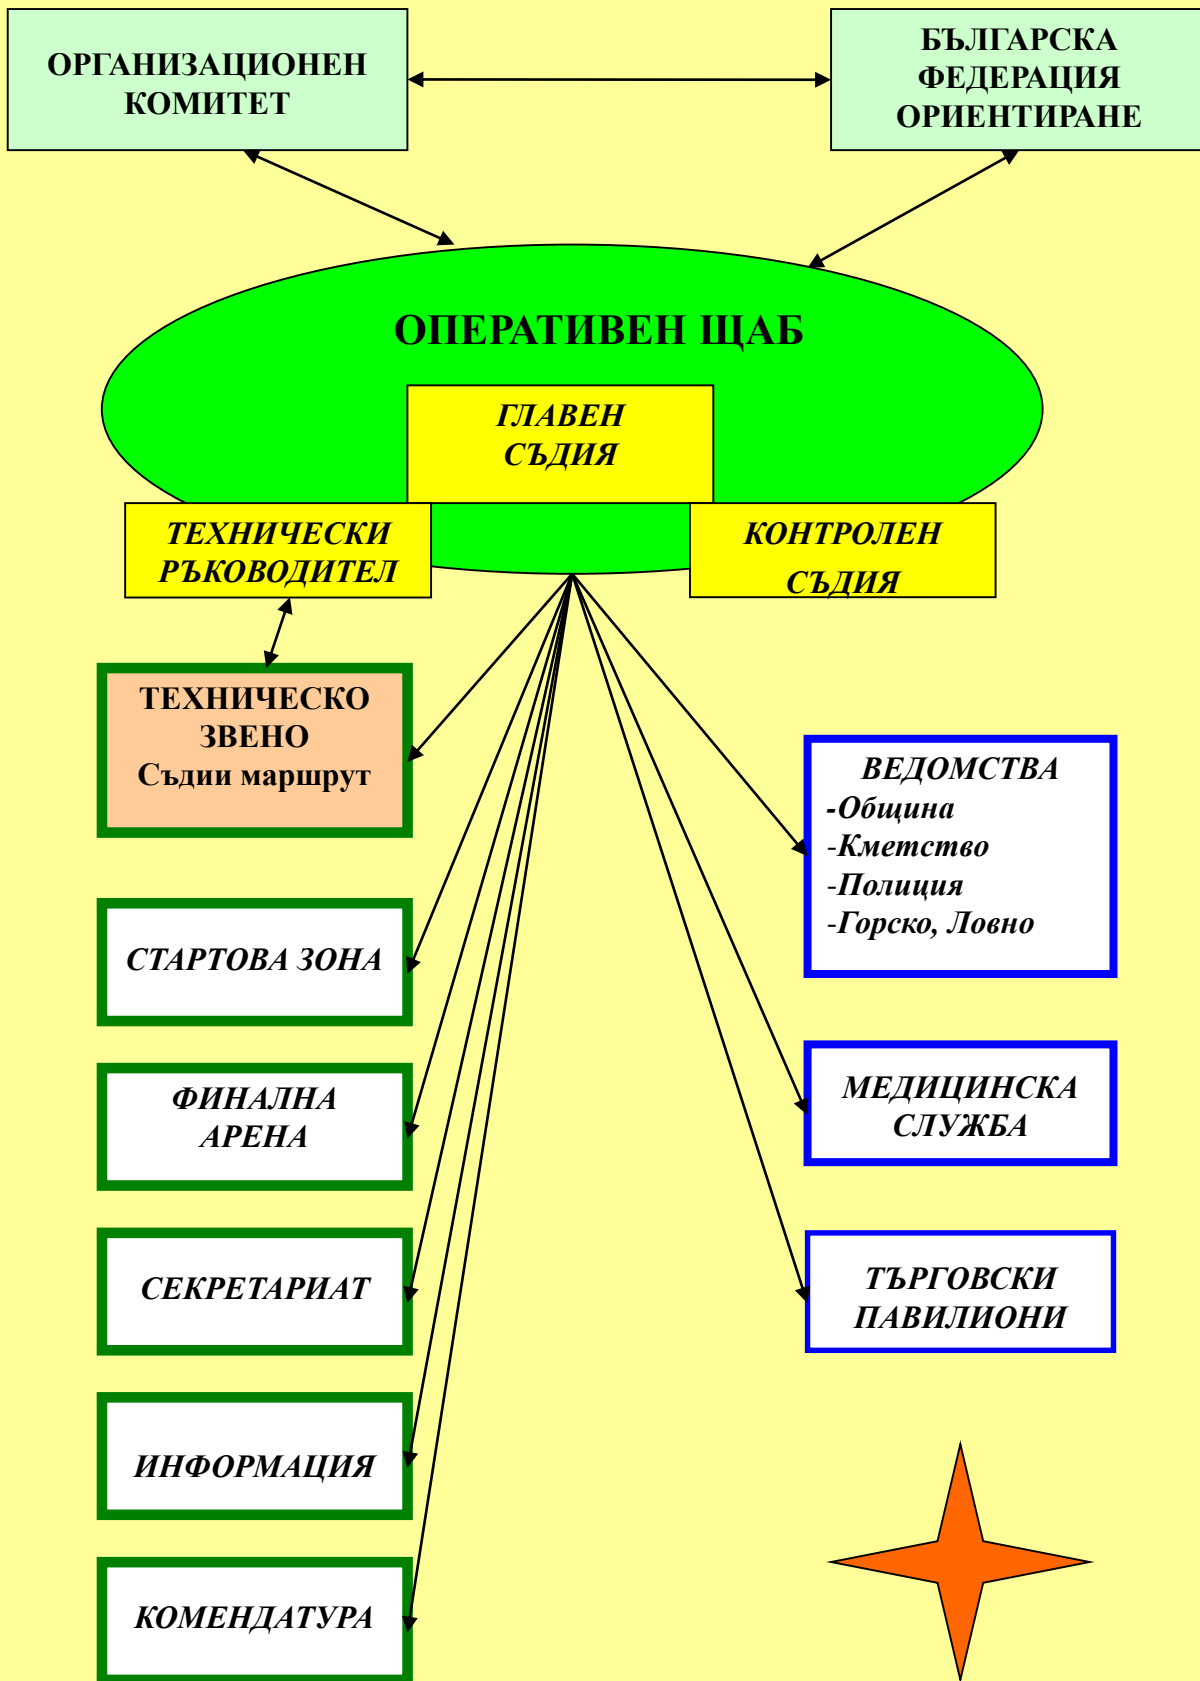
ОРГАНИЗАЦИОНЕН КОМИТЕТ

БЪЛГАРСКА ФЕДЕРАЦИЯ ОРИЕНТИРАНЕ

ОПЕРАТИВЕН ЩАБ

ГЛАВЕН СЪДИЯ

ТЕХНИЧЕСКИ РЪКОВОДИТЕЛ

КОНТРОЛЕН СЪДИЯ

ТЕХНИЧЕСКО ЗВЕНО
Съдии маршрут

ВЕДОМСТВА
-Община
-Кметство
-Полиция
-Горско, Ловно

СТАРТОВА ЗОНА

ФИНАЛНА АРЕНА

МЕДИЦИНСКА СЛУЖБА

СЕКРЕТАРИАТ

ТЪРГОВСКИ ПАВИЛИОНИ

ИНФОРМАЦИЯ

КОМЕНДАТУРА